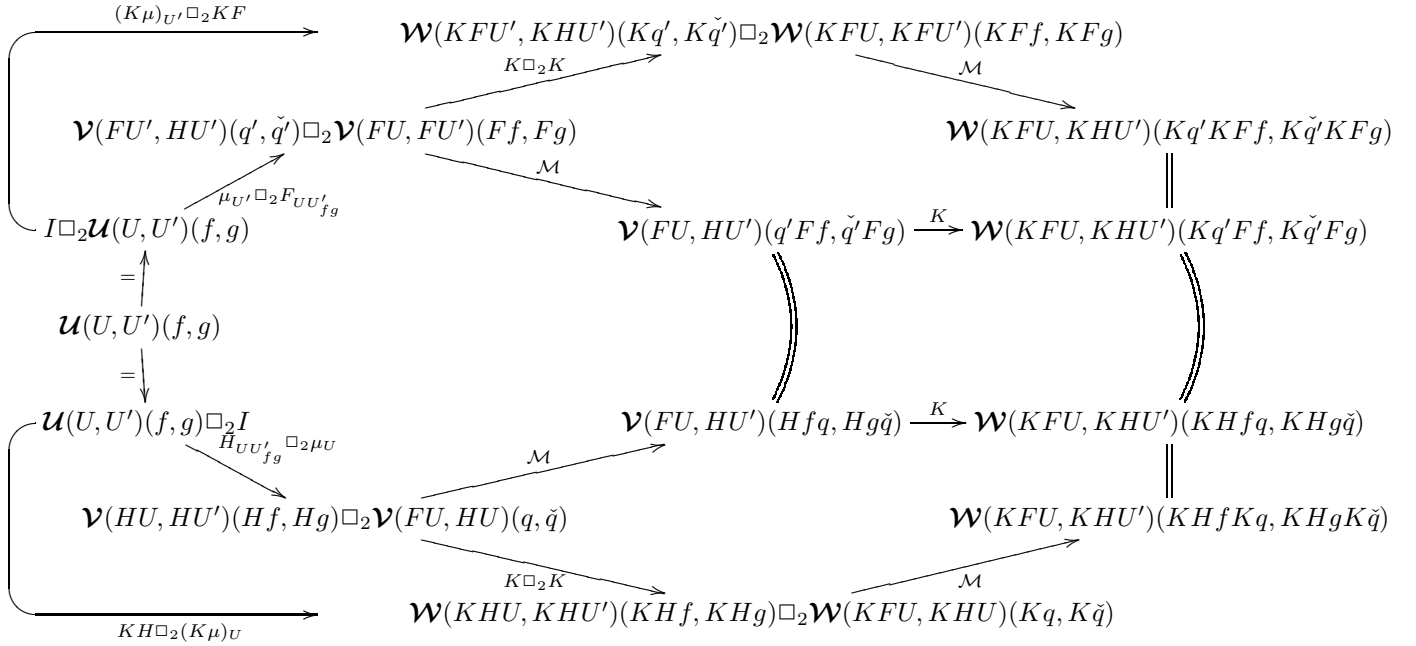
$(K\mu)_{U'}\Box_2 KF$

$\mathcal{W}(KFU', KHU')(Kq', K\check{q}')\Box_2\mathcal{W}(KFU, KFU')(KFf, KFg)$

$K\Box_2 K$

$\mathcal{M}$

$\mathcal{V}(FU', HU')(q', \check{q}')\Box_2\mathcal{V}(FU, FU')(Ff, Fg)$

$\mathcal{W}(KFU, KHU')(Kq'KFf, K\check{q}'KFg)$

$\mathcal{M}$

$\mu_{U'}\Box_2 F_{UU'_{fg}}$

$I\Box_2\mathcal{U}(U, U')(f, g)$

$\mathcal{V}(FU, HU')(q'Ff, \check{q}'Fg)$ $\xrightarrow{K}$ $\mathcal{W}(KFU, KHU')(Kq'Ff, K\check{q}'Fg)$

$=$

$\mathcal{U}(U, U')(f, g)$

$=$

$\mathcal{U}(U, U')(f, g)\Box_2 I$

$H_{UU'_{fg}}\Box_2\mu_U$

$\mathcal{V}(FU, HU')(Hfq, Hg\check{q})$ $\xrightarrow{K}$ $\mathcal{W}(KFU, KHU')(KHfq, KHg\check{q})$

$\mathcal{M}$

$\mathcal{V}(HU, HU')(Hf, Hg)\Box_2\mathcal{V}(FU, HU)(q, \check{q})$

$\mathcal{W}(KFU, KHU')(KHfKq, KHgK\check{q})$

$K\Box_2 K$

$\mathcal{M}$

$\mathcal{W}(KHU, KHU')(KHf, KHg)\Box_2\mathcal{W}(KFU, KHU)(Kq, K\check{q})$

$KH\Box_2(K\mu)_U$